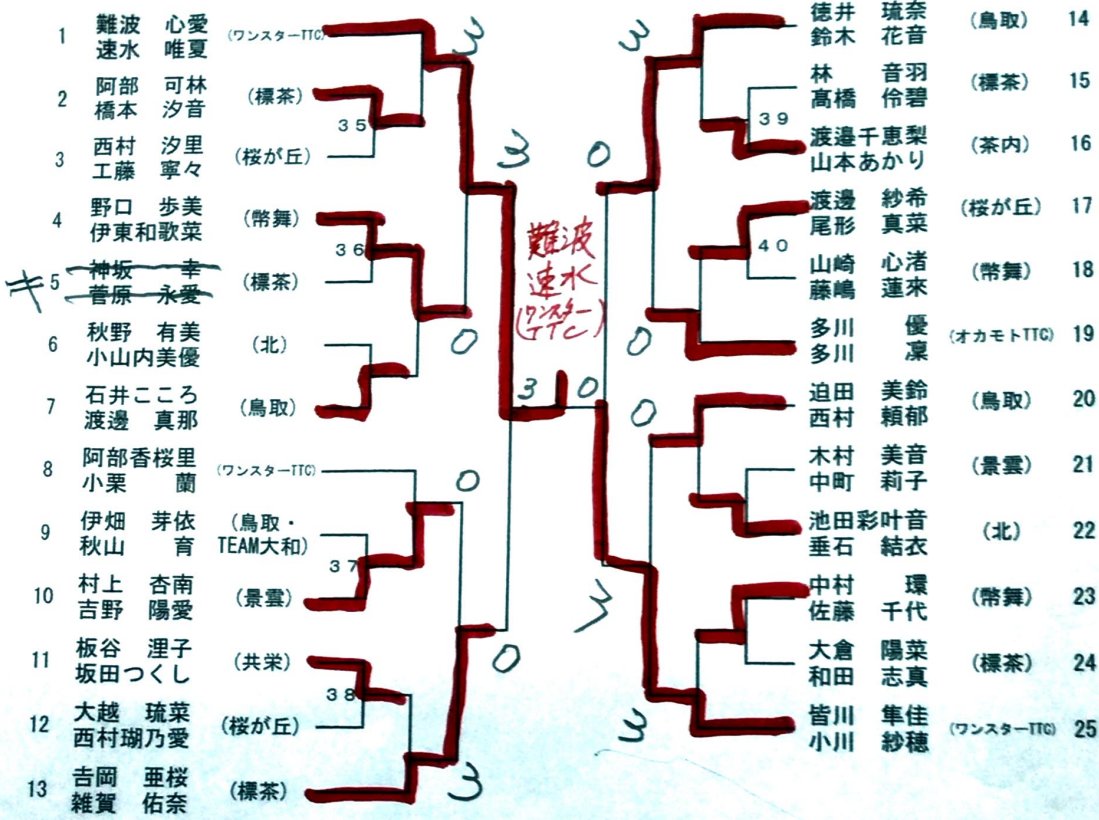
1 難波 心愛
速水 唯夏 (ワンスターTTC)

2 阿部 可林
橋本 汐音 (標茶)

35

3 西村 汐里
工藤 寧々 (桜が丘)

4 野口 歩美
伊東和歌菜 (幣舞)

36

キ 5 神坂 幸
菅原 永愛 (標茶)

6 秋野 有美
小山内美優 (北)

7 石井こころ
渡邊 真那 (鳥取)

8 阿部香桜里
小栗 蘭 (ワンスターTTC)

9 伊畑 芽依
秋山 育 (鳥取・TEAM大和)

37

10 村上 杏南
吉野 陽愛 (景雲)

11 板谷 浬子
坂田つくし (共栄)

38

12 大越 琉菜
西村瑚乃愛 (桜が丘)

13 吉岡 亜桜
雑賀 佑奈 (標茶)

3
3
0
0
3
0
3

難波
速水
(ワンスターTTC)

3 0

3
0
0
0
3
3

徳井 琉奈
鈴木 花音 (鳥取) 14

林 音羽
髙橋 伶碧 (標茶) 15

39

渡邉千恵梨
山本あかり (茶内) 16

渡邊 紗希
尾形 真菜 (桜が丘) 17

40

山崎 心渚
藤嶋 蓮来 (幣舞) 18

多川 優
多川 凜 (オカモトTTC) 19

迫田 美鈴
西村 頼郁 (鳥取) 20

木村 美音
中町 莉子 (景雲) 21

池田彩叶音
垂石 結衣 (北) 22

中村 環
佐藤 千代 (幣舞) 23

大倉 陽菜
和田 志真 (標茶) 24

皆川 隼佳
小川 紗穂 (ワンスターTTC) 25